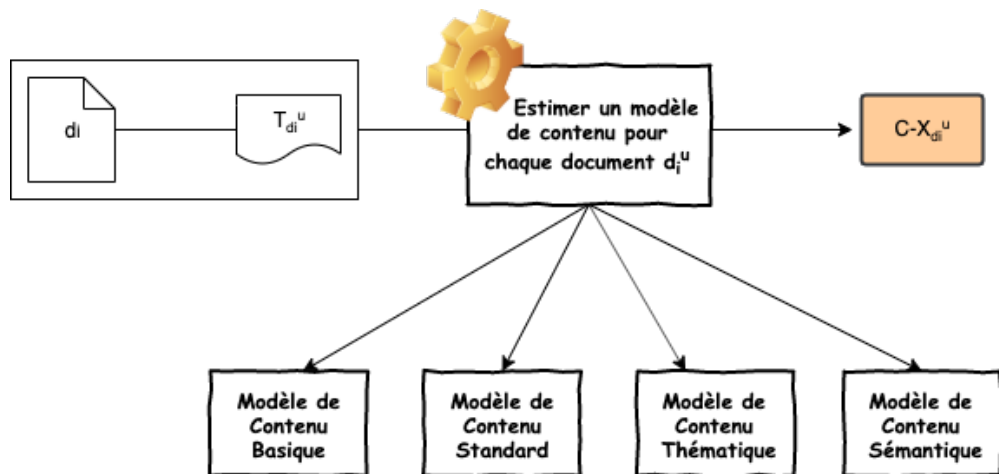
di

$T_{di}^{u}$

Estimer un modèle de contenu pour chaque document $d_i^u$

$C\text{-}X_{di}^{u}$

Modèle de Contenu Basique

Modèle de Contenu Standard

Modèle de Contenu Thématique

Modèle de Contenu Sémantique